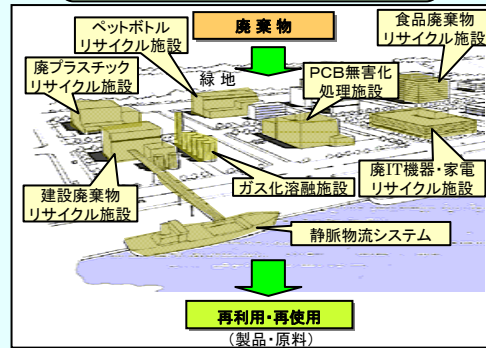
廃棄物

ペットボトル
リサイクル施設

食品廃棄物
リサイクル施設

廃プラスチック
リサイクル施設

緑地

PCB無害化
処理施設

廃IT機器・家電
リサイクル施設

建設廃棄物
リサイクル施設

ガス化溶融施設

静脈物流システム

再利用・再使用
（製品・原料）